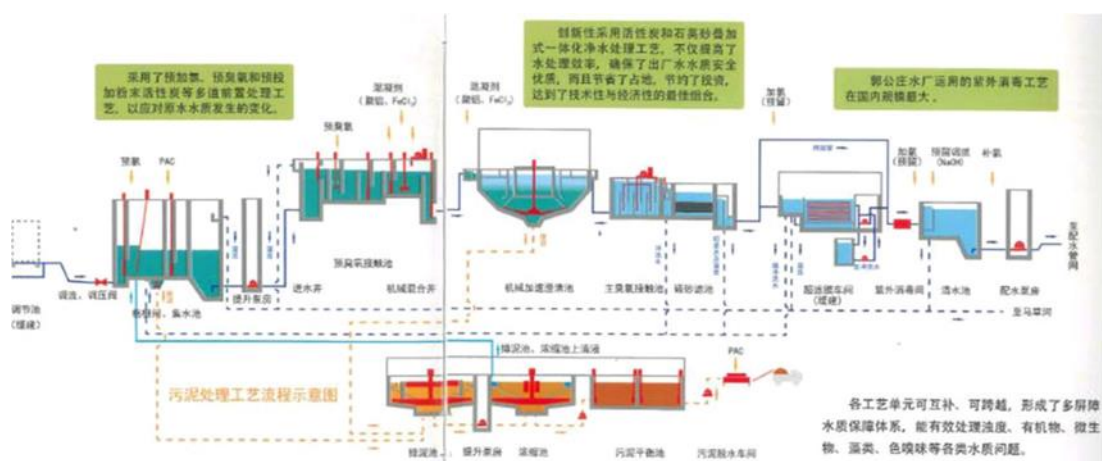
采用了预加氯、预臭氧和预投加粉末活性炭等多道前置处理工艺，以应对原水水质发生的变化。

创新性采用活性炭和石英砂叠加式一体化净水处理工艺，不仅提高了水处理效率，确保了出厂水水质安全优质，而且节省了占地，节约了投资，达到了技术性与经济性的最佳组合。

郭公庄水厂运用的紫外消毒工艺在国内规模最大。

混凝剂（聚铝、FeCl$_3$）

混凝剂（聚铝、FeCl$_3$）

预臭氧

预氯

PAC

加氯（预留）

加氯（预留）

预留调试（NaOH）

补氯

调节池（缓建）

调流、调压阀

集水池

提升泵房

进水井

预臭氧接触池

机械混合井

机械加速澄清池

主臭氧接触池

碳砂滤池

超滤膜车间（缓建）

紫外消毒间

清水池

配水泵房

至配水管网

至马草河

排泥池、浓缩池上清液

PAC

污泥处理工艺流程示意图

排泥池

提升泵房

浓缩池

污泥平衡池

污泥脱水车间

各工艺单元可互补、可跨越，形成了多屏障水质保障体系，能有效处理浊度、有机物、微生物、藻类、色嗅味等各类水质问题。